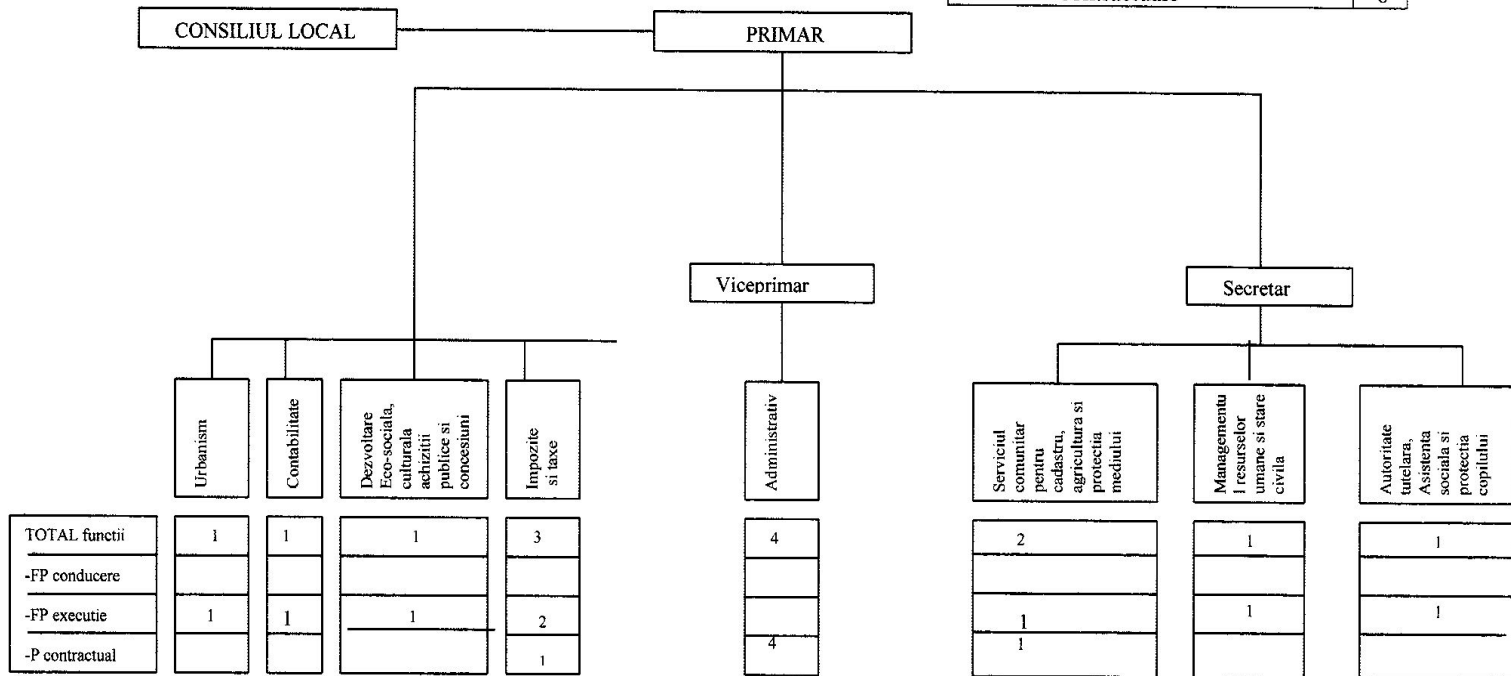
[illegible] | 6

CONSILIUL LOCAL

PRIMAR

Viceprimar

Secretar

| | Urbanism | Contabilitate | Dezvoltare Eco-sociala, culturala achizitii publice si concesiuni | Impozite si taxe | Administrativ | Serviciul comunitar pentru cadastru, agricultura si protectia mediului | Managementul resurselor umane si stare civila | Autoritate tutelara, Asistenta sociala si protectia copilului |
|---|---|---|---|---|---|---|---|---|
| TOTAL functii | 1 | 1 | 1 | 3 | 4 | 2 | 1 | 1 |
| -FP conducere | | | | | | | | |
| -FP executie | 1 | 1 | 1 | 2 | | 1 | 1 | 1 |
| -P contractual | | | | 1 | 4 | 1 | | |